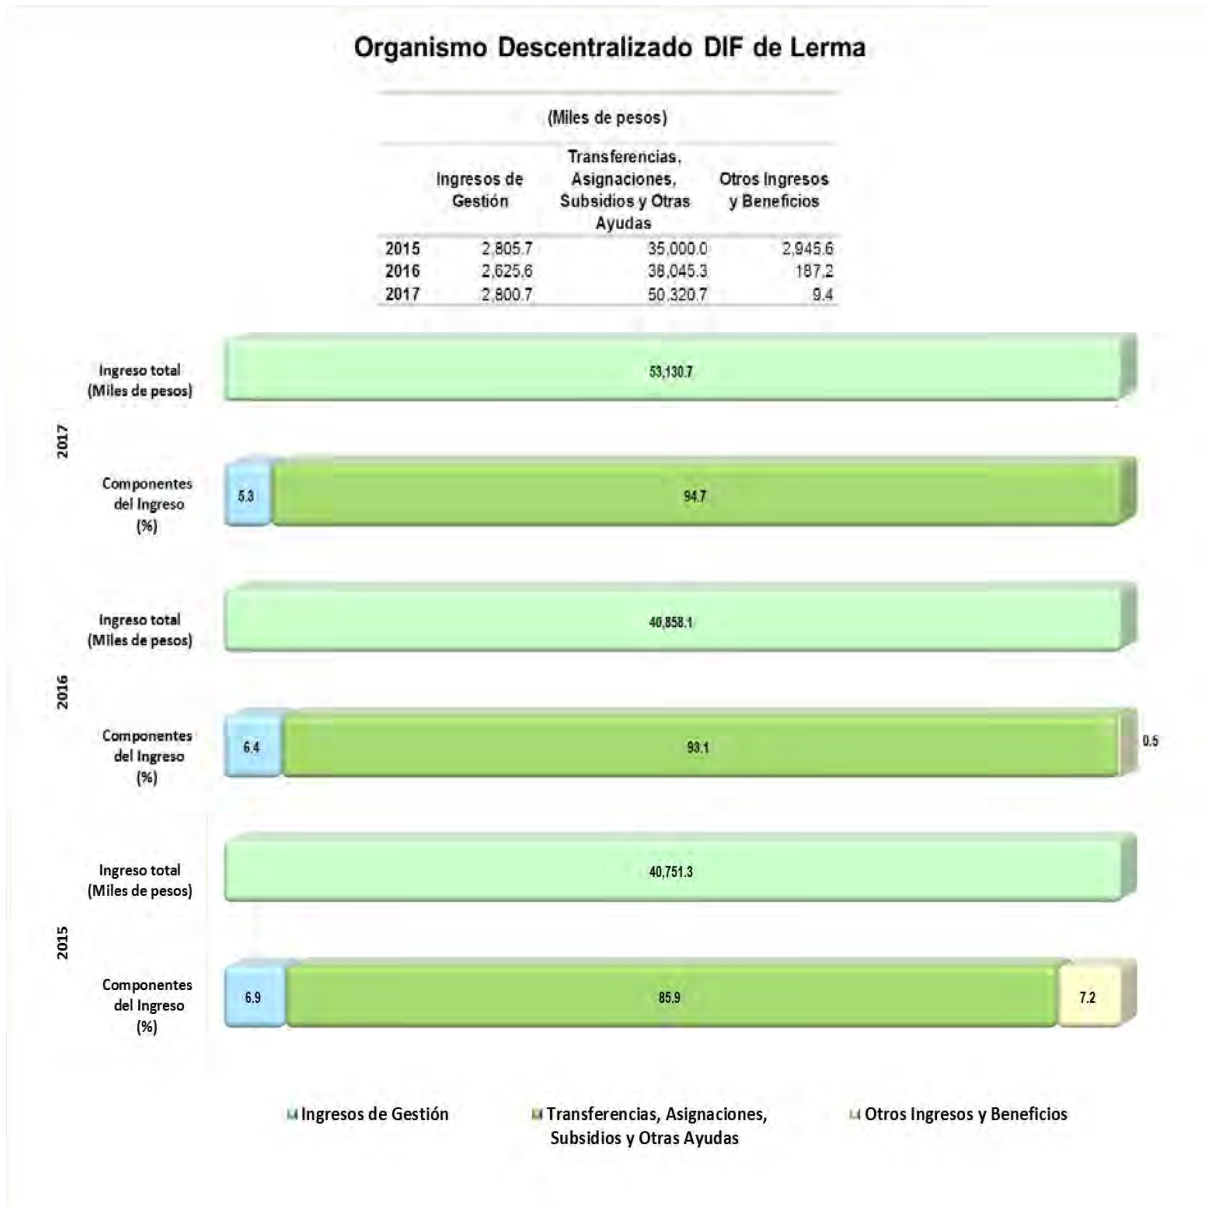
Organismo Descentralizado DIF de Lerma

(Miles de pesos)

| | Ingresos de Gestión | Transferencias, Asignaciones, Subsidios y Otras Ayudas | Otros Ingresos y Beneficios |
|---|---|---|---|
| 2015 | 2,805.7 | 35,000.0 | 2,945.6 |
| 2016 | 2,625.6 | 38,045.3 | 187.2 |
| 2017 | 2,800.7 | 50,320.7 | 9.4 |

2017

Ingreso total (Miles de pesos)

53,130.7

Componentes del Ingreso (%)

5.3

94.7

2016

Ingreso total (Miles de pesos)

40,858.1

Componentes del Ingreso (%)

6.4

93.1

0.5

2015

Ingreso total (Miles de pesos)

40,751.3

Componentes del Ingreso (%)

6.9

85.9

7.2

Ingresos de Gestión

Transferencias, Asignaciones, Subsidios y Otras Ayudas

Otros Ingresos y Beneficios